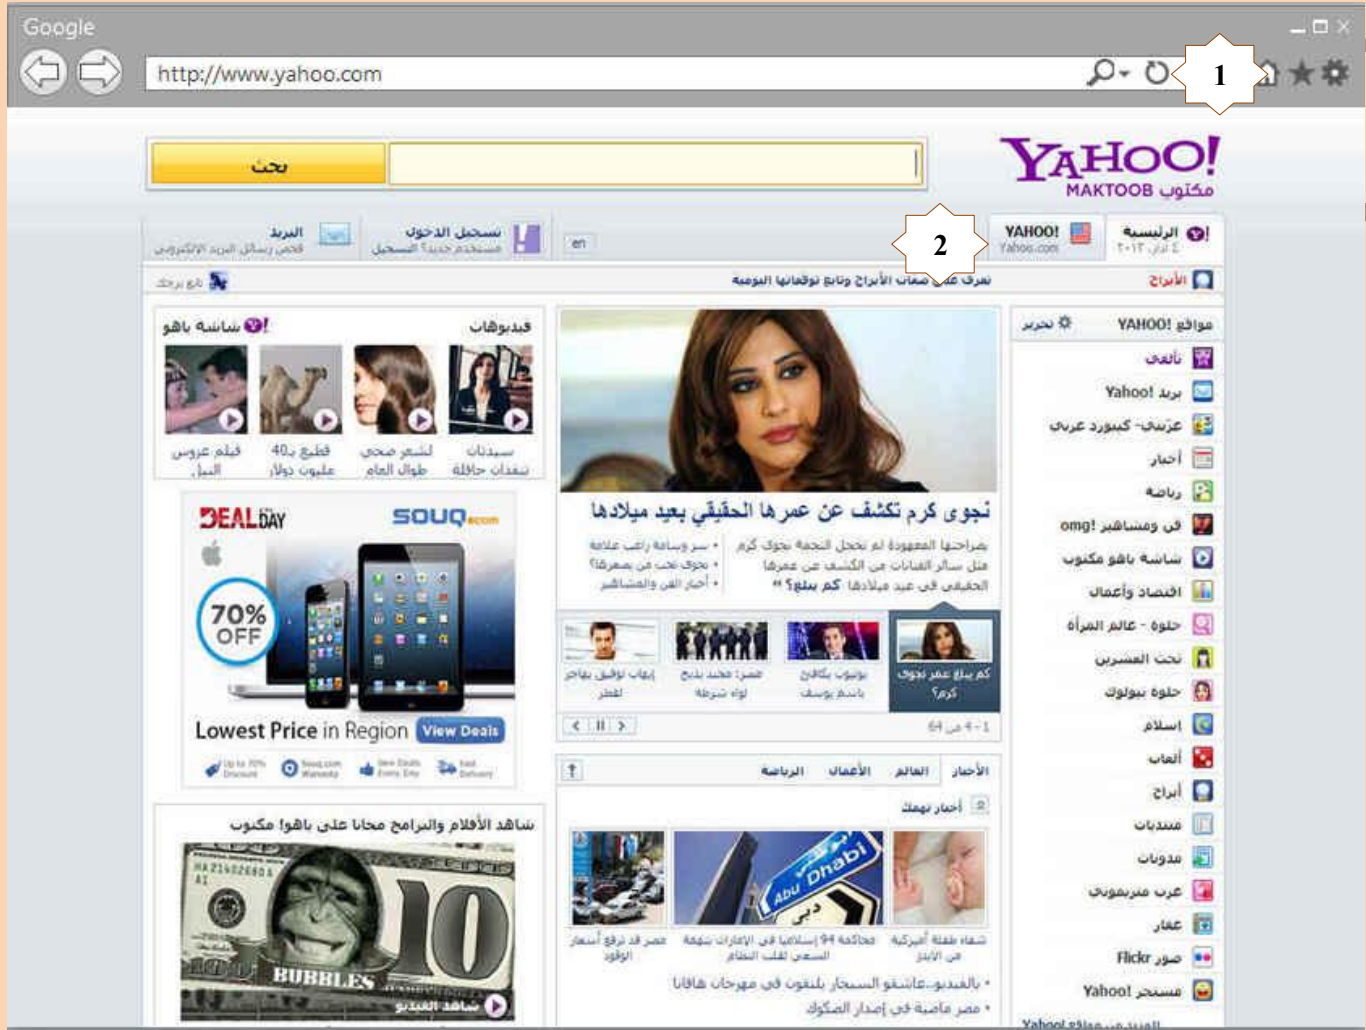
Google

http://www.yahoo.com

1

YAHOO!
MAKTOOB مكتوب

بحث

الرئيسية
٤ تموز ٢٠١٣

YAHOO!
Yahoo.com

2

en

تسجيل الدخول

البريد

الأبراج

تعرف على صفات الأبراج وتابع توقعاتها اليومية

مواقع YAHOO!
تحرير

تلفاز
بريد Yahoo!
عرّبي - كيبورد عربي
أخبار
رياضة
omg! فن ومشاهير
شاهد ياهو مكتوب
اقتصاد وأعمال
حلوة - عالم المرأة
تحت العشرين
حلوة بيوتي
إسلام
ألعاب
أبراج
منتديات
مدونات
عرب مغتربون
طقس
صور Flickr
مسنجر Yahoo!

نجوى كرم تكشف عن عمرها الحقيقي بعيد ميلادها

كم يبلغ عمر نجوى كرم؟

يونيك يكافئ باسم يوسف

مصر: تحديد بديل واي شرطة

إيهاب توفيق يهاجر لفطر

1 - 4 من 64

الأخبار
العالم
الأعمال
الرياضة

أخبار تهمك

فيديوهات
شاهد ياهو!

سيدات
نشفن حافلة

لشعر صحي
طول الماء

قطيع بـ40
عليون دولار

فيلم عروس
النيل

SOUQ.com
DEAL of the DAY
70% OFF
Lowest Price in Region
View Deals

شاهد الأفلام والبرامج مجانا على ياهو! مكتوب

BUBBLES

شاهد الفيديو

10